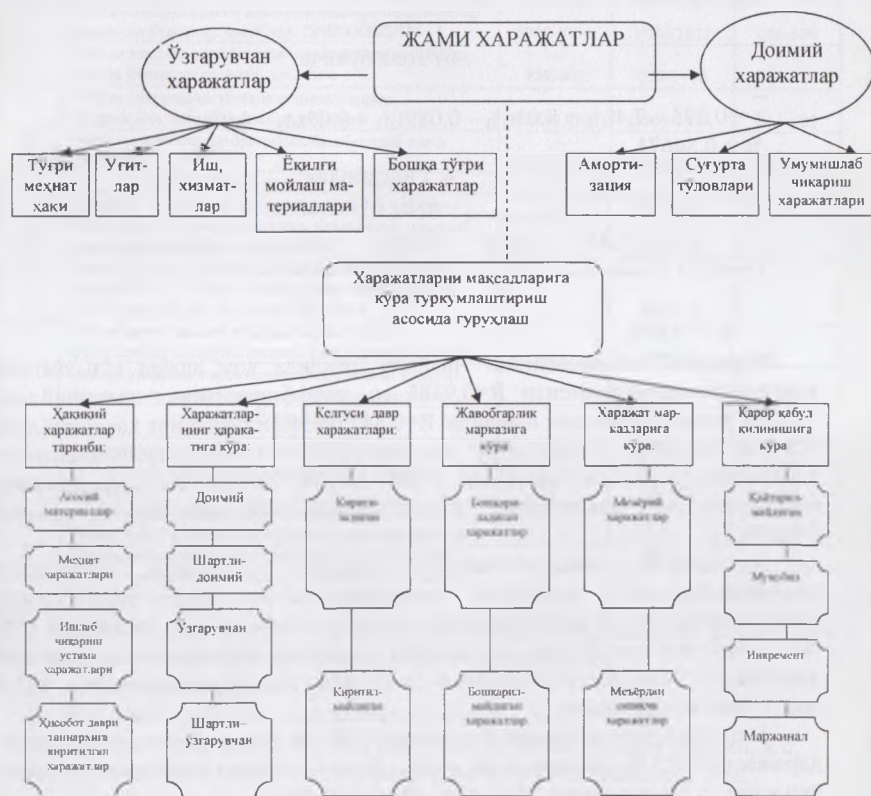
ЖАМИ ХАРАЖАТЛАР

Ўзгарувчан харажатлар

Доимий харажатлар

Тўғри меҳнат ҳақи

Угитлар

Иш, хизматлар

Ёқилғи мойлаш материаллари

Бошқа тўғри харажатлар

Амортизация

Суғурта тўловлари

Умумишлаб чиқариш харажатлари

Харажатларни мақсадларига кўра туркумлаштириш асосида гуруҳлаш

Ҳақиқий харажатлар таркиби:

Харажатларнинг ҳаракатига кўра:

Келгуси давр харажатлари:

Жавобгарлик марказига кўра

Харажат марказларига кўра.

Қарор қабул қилинишига кўра

Асосий материаллар

Доимий

Киритиладиган

Бошқариладиган харажатлар

Меъёрий харажатлар

Қайтариб бўлмайдиган

Меҳнат харажатлари

Шартли-доимий

Муқобил

Ишлаб чиқариш устама харажатлари

Ўзгарувчан

Инкремент

Киритилмайдиган

Бошқарилмайдиган харажатлар

Меъёрдан ошиқча харажатлар

Ҳисобот даври таннархига киритилган харажатлар

Шартли-ўзгарувчан

Маржинал